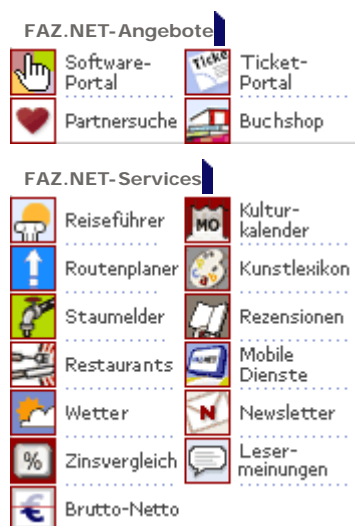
FAZ.NET-Angebote

Software-Portal

Ticket-Portal

Partnersuche

Buchshop

FAZ.NET-Services

Reiseführer

Kultur-kalender

Routenplaner

Kunstlexikon

Staumelder

Rezensionen

Restaurants

Mobile Dienste

Wetter

Newsletter

Zinsvergleich

Leser-meinungen

Brutto-Netto